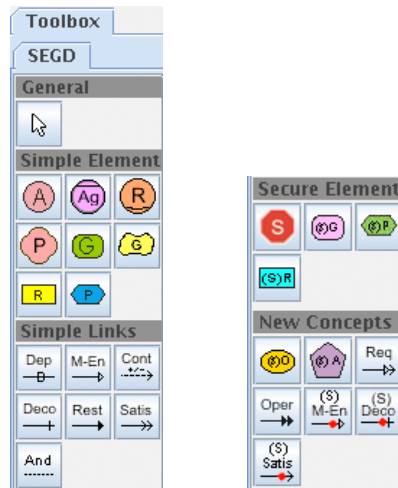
Toolbox

SEGD

General

Simple Element

A Ag R

P G G

R P

Simple Links

Dep M-En Cont

Deco Rest Satis

And

Secure Element

S (S)G (S)P

(S)R

New Concepts

(S)O (S)A Req

Oper (S) M-En (S) Deco

(S) Satis